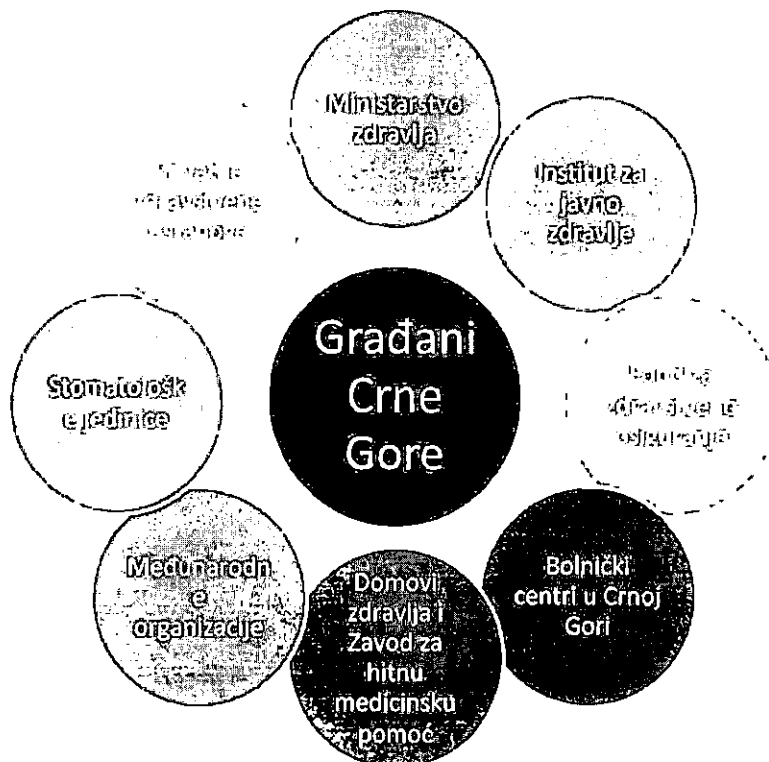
Ministarstvo zdravlja

Institut za javno zdravlje

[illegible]

Bolnički centri u Crnoj Gori

Domovi zdravlja i Zavod za hitnu medicinsku pomoć

Međunarodn e organizacije

Stomatološk e jedinice

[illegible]

Građani Crne Gore